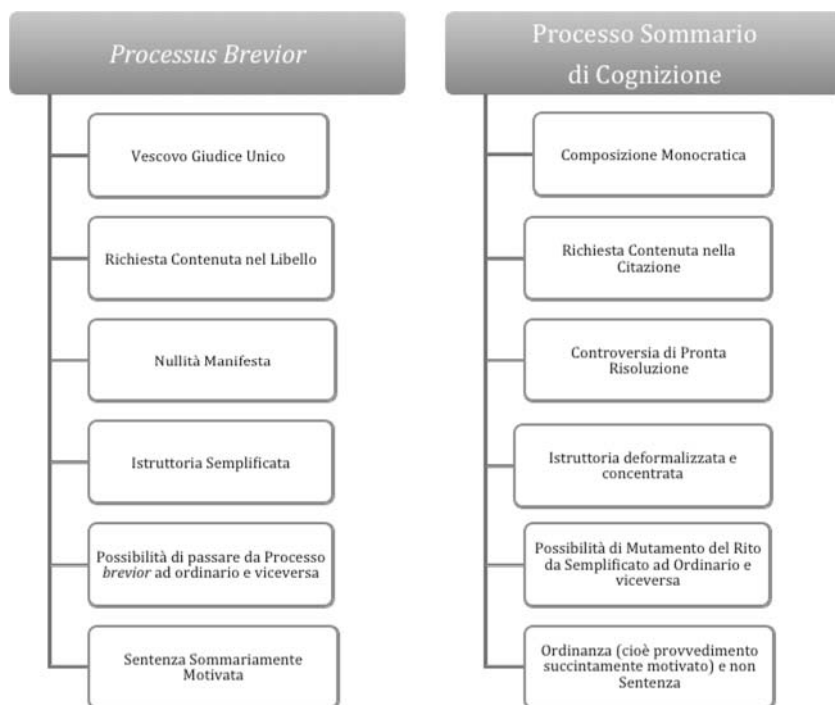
Processus Brevior

Vescovo Giudice Unico

Richiesta Contenuta nel Libello

Nullità Manifesta

Istruttoria Semplificata

Possibilità di passare da Processo brevior ad ordinario e viceversa

Sentenza Sommariamente Motivata

Processo Sommario di Cognizione

Composizione Monocratica

Richiesta Contenuta nella Citazione

Controversia di Pronta Risoluzione

Istruttoria deformalizzata e concentrata

Possibilità di Mutamento del Rito da Semplificato ad Ordinario e viceversa

Ordinanza (cioè provvedimento succintamente motivato) e non Sentenza